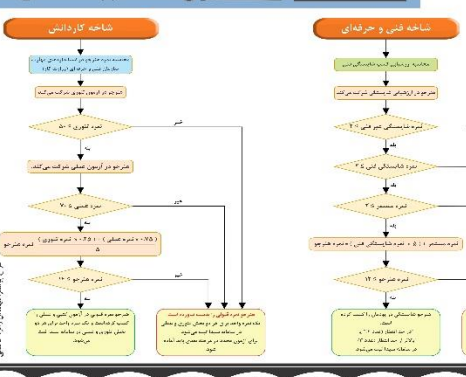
شاخه کاردانش

شاخه فنی و حرفه‌ای

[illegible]

هنرجو در آزمون تئوری شرکت می‌کند

نمره تئوری ≥ ۵۰

خیر

هنرجو در آزمون عملی شرکت می‌کند.

نمره عملی ≥ ۷۰

خیر

(۰/۷۵ × نمره عملی) + (۰/۲۵ × نمره تئوری) = نمره هنرجو

نمره هنرجو ≥ ۱۲

بله

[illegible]

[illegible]

هنرجو در آزمایش شایستگی شرکت می‌کند

نمره شایستگی غیر فنی ≥ ۱۰

بله

نمره شایستگی فنی ≥ ۱۲

بله

نمره مستمر ≥ ۱۲

نمره مستمر + ۵ × نمره شایستگی فنی + نمره هنرجو

نمره هنرجو ≥ ۱۲

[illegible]